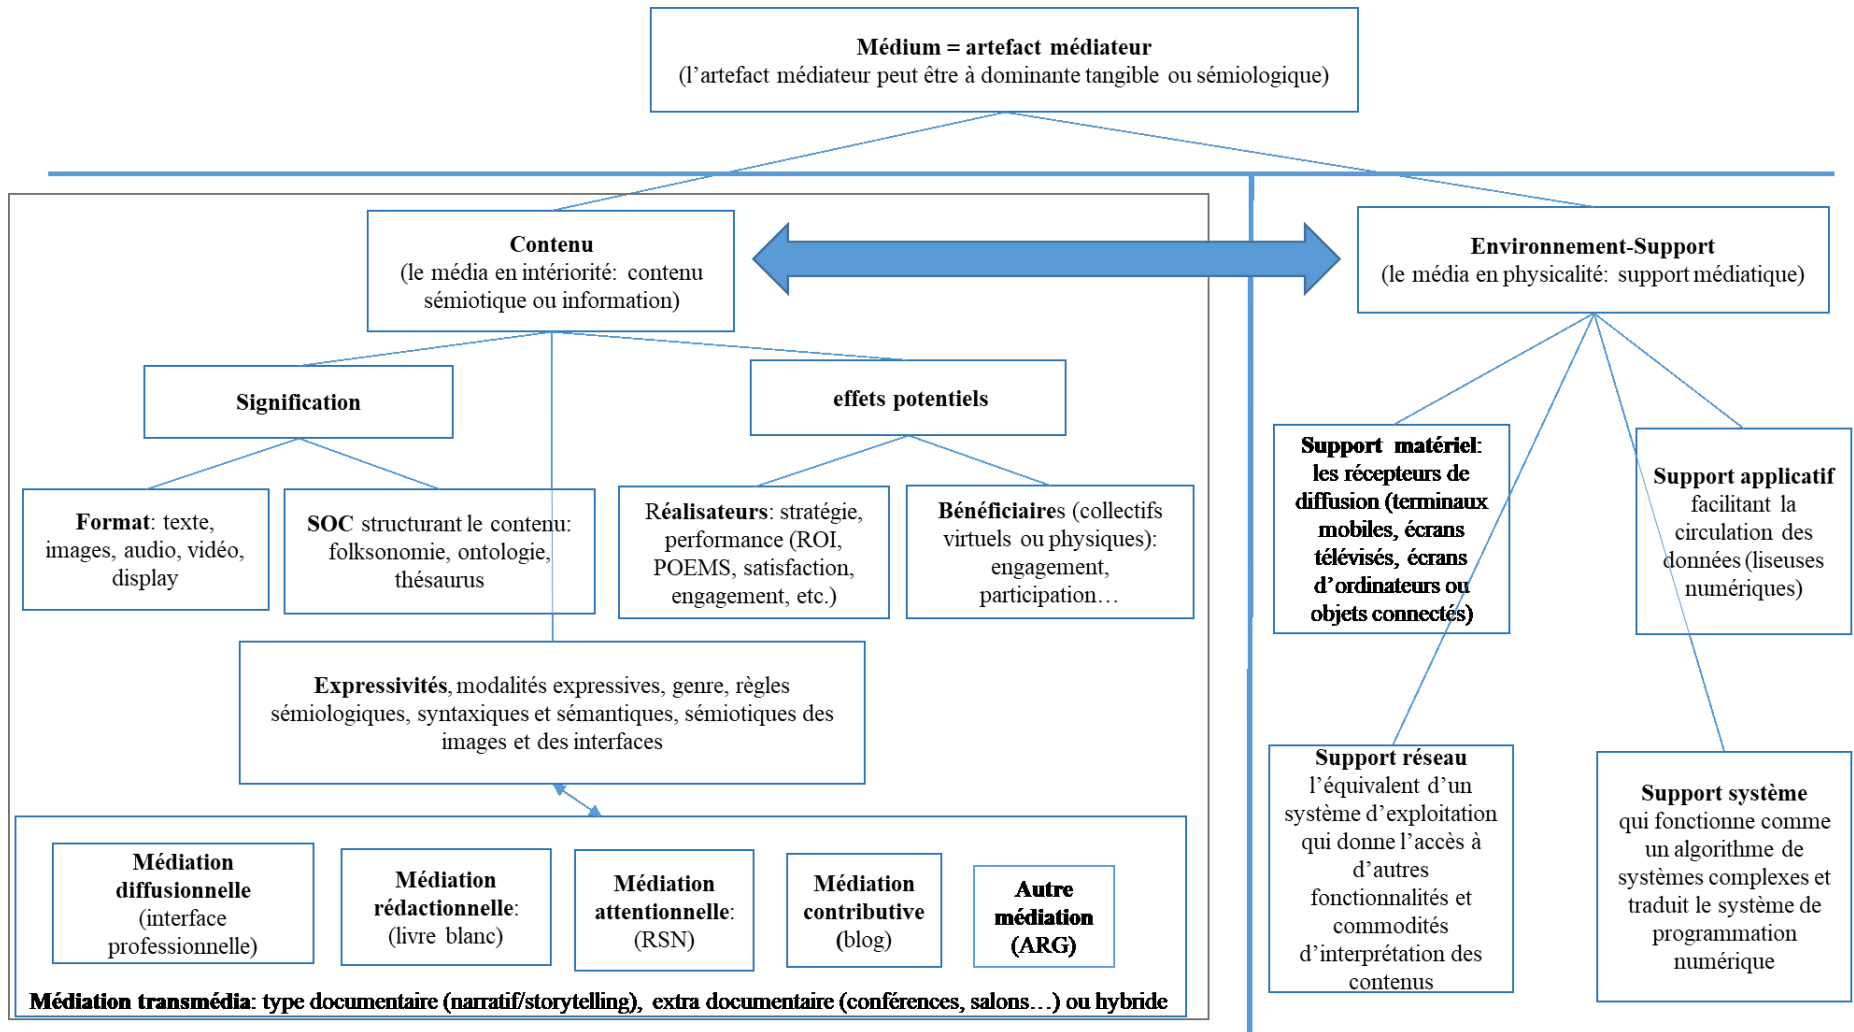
Médium = artefact médiateur
(l'artefact médiateur peut être à dominante tangible ou sémiologique)

Contenu
(le média en intériorité: contenu sémiotique ou information)

Environnement-Support
(le média en physicalité: support médiatique)

Signification

effets potentiels

Format: texte, images, audio, vidéo, display

SOC structurant le contenu: folksonomie, ontologie, thésaurus

Réalisateurs: stratégie, performance (ROI, POEMS, satisfaction, engagement, etc.)

Bénéficiaires (collectifs virtuels ou physiques): engagement, participation…

Expressivités, modalités expressives, genre, règles sémiologiques, syntaxiques et sémantiques, sémiotiques des images et des interfaces

Médiation diffusionnelle (interface professionnelle)

Médiation rédactionnelle: (livre blanc)

Médiation attentionnelle: (RSN)

Médiation contributive (blog)

Autre médiation (ARG)

Médiation transmédia: type documentaire (narratif/storytelling), extra documentaire (conférences, salons…) ou hybride

Support matériel: les récepteurs de diffusion (terminaux mobiles, écrans télévisés, écrans d'ordinateurs ou objets connectés)

Support applicatif facilitant la circulation des données (liseuses numériques)

Support réseau l'équivalent d'un système d'exploitation qui donne l'accès à d'autres fonctionnalités et commodités d'interprétation des contenus

Support système qui fonctionne comme un algorithme de systèmes complexes et traduit le système de programmation numérique